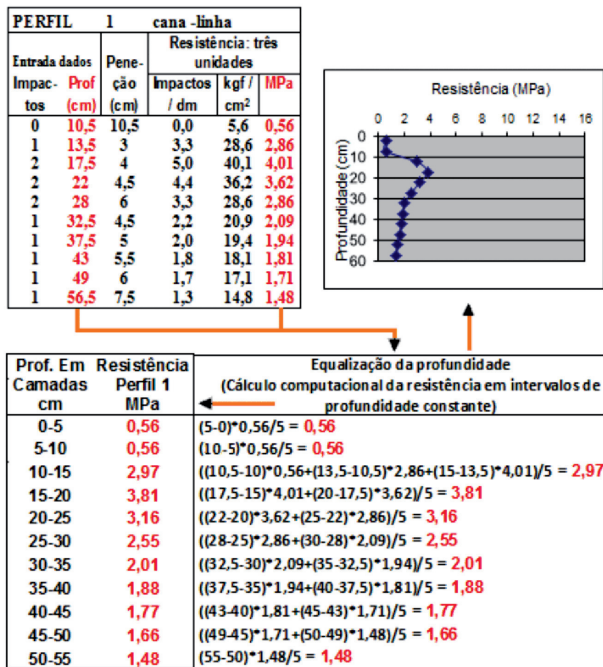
PERFIL 1 cana -linha

| Entrada dados Impac-tos | Prof (cm) | Pene-ção (cm) | Resistência: três unidades Impactos / dm | kgf / cm² | MPa |
|---|---|---|---|---|---|
| 0 | 10,5 | 10,5 | 0,0 | 5,6 | 0,56 |
| 1 | 13,5 | 3 | 3,3 | 28,6 | 2,86 |
| 2 | 17,5 | 4 | 5,0 | 40,1 | 4,01 |
| 2 | 22 | 4,5 | 4,4 | 36,2 | 3,62 |
| 2 | 28 | 6 | 3,3 | 28,6 | 2,86 |
| 1 | 32,5 | 4,5 | 2,2 | 20,9 | 2,09 |
| 1 | 37,5 | 5 | 2,0 | 19,4 | 1,94 |
| 1 | 43 | 5,5 | 1,8 | 18,1 | 1,81 |
| 1 | 49 | 6 | 1,7 | 17,1 | 1,71 |
| 1 | 56,5 | 7,5 | 1,3 | 14,8 | 1,48 |

Resistência (MPa)
0 2 4 6 8 10 12 14 16
Profundidade (cm)
0 10 20 30 40 50 60

| Prof. Em Camadas cm | Resistência Perfil 1 MPa | Equalização da profundidade (Cálculo computacional da resistência em intervalos de profundidade constante) |
|---|---|---|
| 0-5 | 0,56 | (5-0)*0,56/5 = 0,56 |
| 5-10 | 0,56 | (10-5)*0,56/5 = 0,56 |
| 10-15 | 2,97 | ((10,5-10)*0,56+(13,5-10,5)*2,86+(15-13,5)*4,01)/5 = 2,97 |
| 15-20 | 3,81 | ((17,5-15)*4,01+(20-17,5)*3,62)/5 = 3,81 |
| 20-25 | 3,16 | ((22-20)*3,62+(25-22)*2,86)/5 = 3,16 |
| 25-30 | 2,55 | ((28-25)*2,86+(30-28)*2,09)/5 = 2,55 |
| 30-35 | 2,01 | ((32,5-30)*2,09+(35-32,5)*1,94)/5 = 2,01 |
| 35-40 | 1,88 | ((37,5-35)*1,94+(40-37,5)*1,81)/5 = 1,88 |
| 40-45 | 1,77 | ((43-40)*1,81+(45-43)*1,71)/5 = 1,77 |
| 45-50 | 1,66 | ((49-45)*1,71+(50-49)*1,48)/5 = 1,66 |
| 50-55 | 1,48 | (55-50)*1,48/5 = 1,48 |